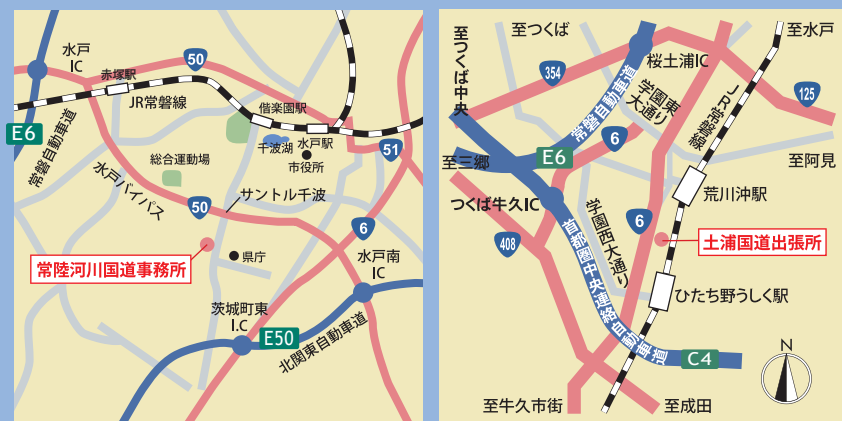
水戸IC
赤塚駅
50
JR常磐線
偕楽園駅
E6
常磐自動車道
千波湖
水戸駅
市役所
51
総合運動場
水戸バイパス
50
サントル千波
6
県庁
常陸河川国道事務所
水戸南IC
茨城町東I.C
E50
北関東自動車道

至つくば中央
至つくば
354
常磐自動車道
桜土浦IC
学園東大通り
至水戸
JR常磐線
125
至三郷
E6
6
至阿見
荒川沖駅
つくば牛久IC
首都圏中央連絡自動車道
学園西大通り
6
土浦国道出張所
408
ひたち野うしく駅
C4
N
至牛久市街
至成田